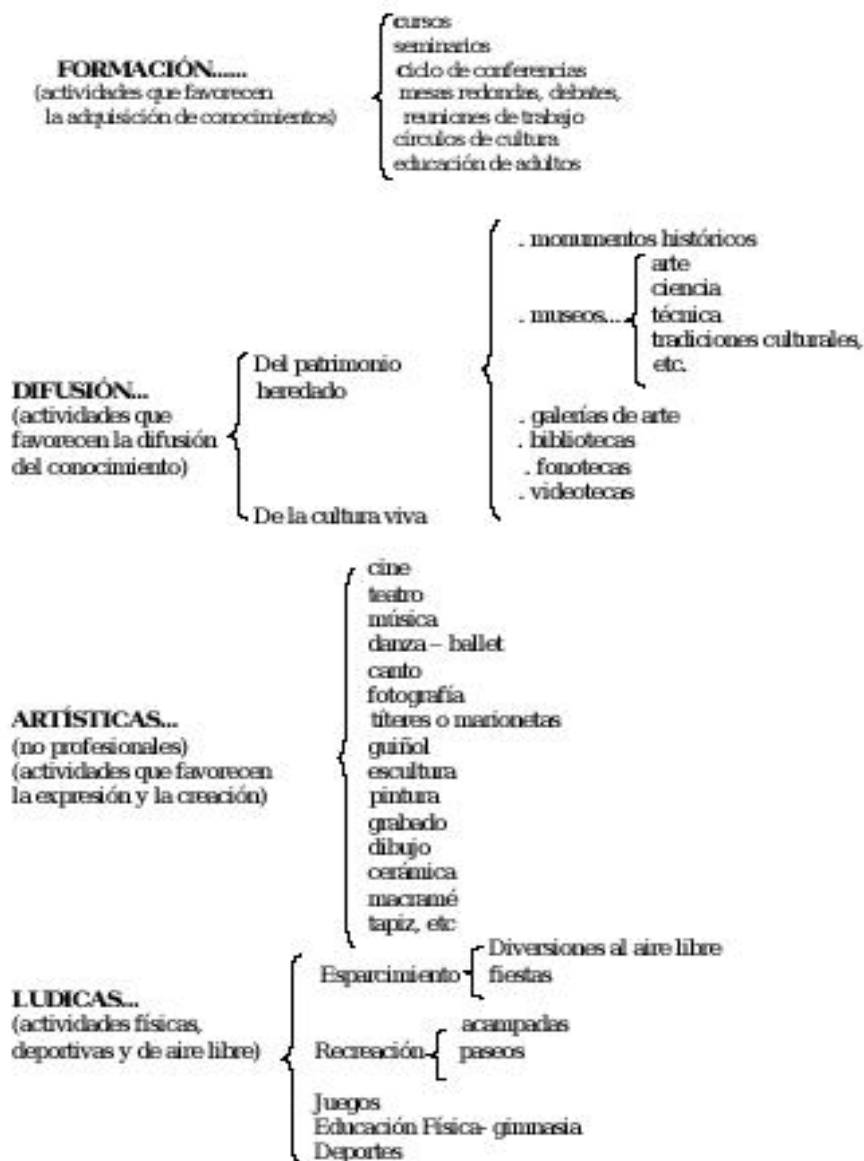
FORMACIÓN......
(actividades que favorecen la adquisición de conocimientos)

cursos
seminarios
ciclo de conferencias
mesas redondas, debates, reuniones de trabajo
círculos de cultura
educación de adultos

DIFUSIÓN...
(actividades que favorecen la difusión del conocimiento)

Del patrimonio heredado

. monumentos históricos
. museos...
arte
ciencia
técnica
tradiciones culturales, etc.
. galerías de arte
. bibliotecas
. fonotecas
. videotecas

De la cultura viva

ARTÍSTICAS...
(no profesionales)
(actividades que favorecen la expresión y la creación)

cine
teatro
música
danza – ballet
canto
fotografía
títeres o marionetas
guiñol
escultura
pintura
grabado
dibujo
cerámica
macramé
tapiz, etc

LUDICAS...
(actividades físicas, deportivas y de aire libre)

Esparcimiento
Diversiones al aire libre
fiestas

Recreación
acampadas
paseos

Juegos
Educación Física- gimnasia
Deportes